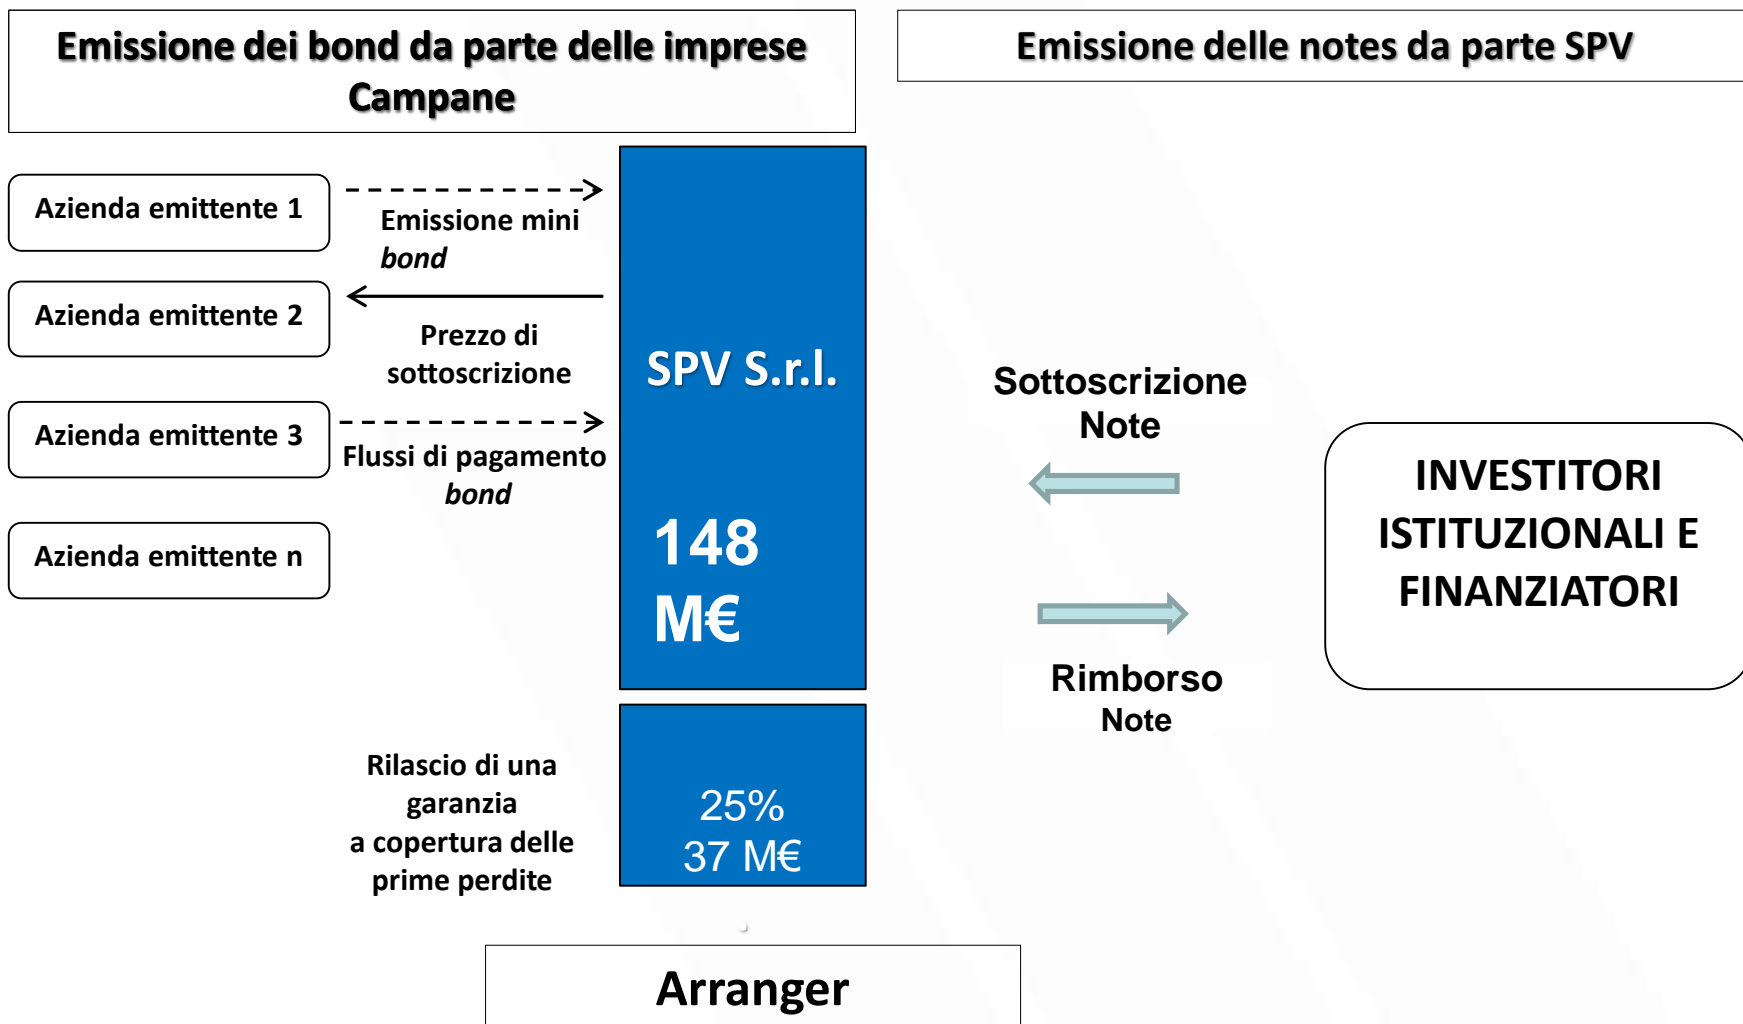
Emissione dei bond da parte delle imprese Campane

Emissione delle notes da parte SPV

Azienda emittente 1

Azienda emittente 2

Azienda emittente 3

Azienda emittente n

Emissione mini *bond*

Prezzo di sottoscrizione

Flussi di pagamento *bond*

SPV S.r.l.

148 M€

Rilascio di una garanzia a copertura delle prime perdite

25%
37 M€

Sottoscrizione Note

Rimborso Note

INVESTITORI ISTITUZIONALI E FINANZIATORI

Arranger